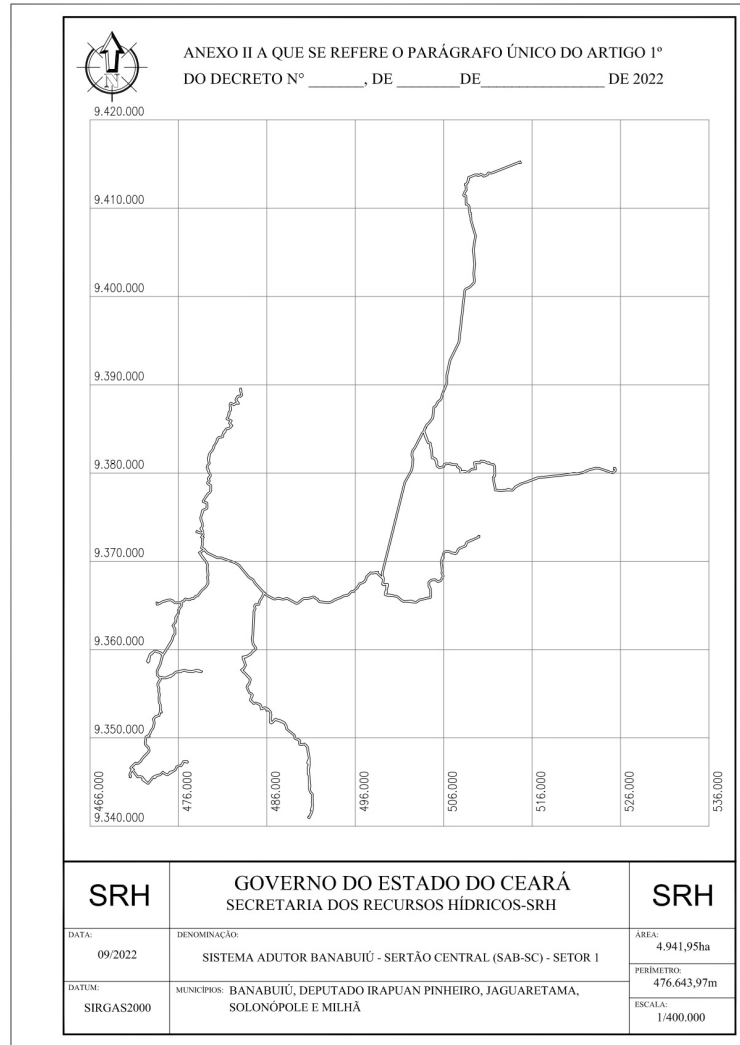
N

ANEXO II A QUE SE REFERE O PARÁGRAFO ÚNICO DO ARTIGO 1º DO DECRETO N° _______, DE ________DE_______________ DE 2022

9.420.000
9.410.000
9.400.000
9.390.000
9.380.000
9.370.000
9.360.000
9.350.000
9.340.000

466.000
476.000
486.000
496.000
506.000
516.000
526.000
536.000

SRH

GOVERNO DO ESTADO DO CEARÁ
SECRETARIA DOS RECURSOS HÍDRICOS-SRH

SRH

DATA:
09/2022

DENOMINAÇÃO:
SISTEMA ADUTOR BANABUIÚ - SERTÃO CENTRAL (SAB-SC) - SETOR 1

ÁREA:
4.941,95ha

PERÍMETRO:
476.643,97m

DATUM:
SIRGAS2000

MUNICÍPIOS: BANABUIÚ, DEPUTADO IRAPUAN PINHEIRO, JAGUARETAMA, SOLONÓPOLE E MILHÃ

ESCALA:
1/400.000